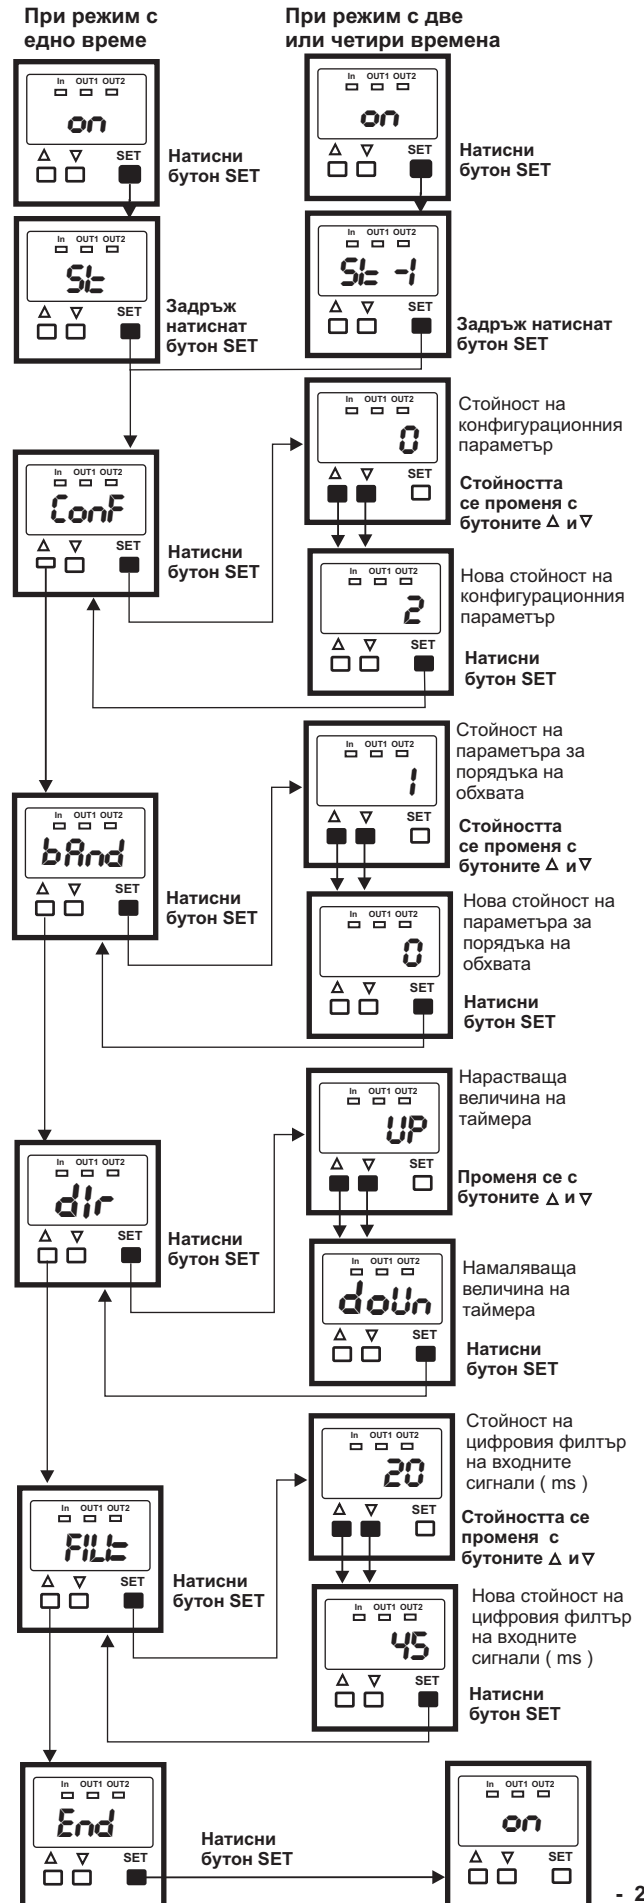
При режим с едно време

При режим с две или четири времена

In OUT1 OUT2
on
$\Delta$ $\nabla$ SET
Натисни бутон SET

In OUT1 OUT2
on
$\Delta$ $\nabla$ SET
Натисни бутон SET

In OUT1 OUT2
St
$\Delta$ $\nabla$ SET
Задръж натиснат бутон SET

In OUT1 OUT2
St -1
$\Delta$ $\nabla$ SET
Задръж натиснат бутон SET

In OUT1 OUT2
0
$\Delta$ $\nabla$ SET
Стойност на конфигурационния параметър
Стойността се променя с бутоните $\Delta$ и $\nabla$

In OUT1 OUT2
ConF
$\Delta$ $\nabla$ SET
Натисни бутон SET

In OUT1 OUT2
2
$\Delta$ $\nabla$ SET
Нова стойност на конфигурационния параметър
Натисни бутон SET

In OUT1 OUT2
1
$\Delta$ $\nabla$ SET
Стойност на параметъра за порядъка на обхвата
Стойността се променя с бутоните $\Delta$ и $\nabla$

In OUT1 OUT2
bAnd
$\Delta$ $\nabla$ SET
Натисни бутон SET

In OUT1 OUT2
0
$\Delta$ $\nabla$ SET
Нова стойност на параметъра за порядъка на обхвата
Натисни бутон SET

In OUT1 OUT2
UP
$\Delta$ $\nabla$ SET
Нарастваща величина на таймера
Променя се с бутоните $\Delta$ и $\nabla$

In OUT1 OUT2
dir
$\Delta$ $\nabla$ SET
Натисни бутон SET

In OUT1 OUT2
doUn
$\Delta$ $\nabla$ SET
Намаляваща величина на таймера
Натисни бутон SET

In OUT1 OUT2
20
$\Delta$ $\nabla$ SET
Стойност на цифровия филтър на входните сигнали ( ms )
Стойността се променя с бутоните $\Delta$ и $\nabla$

In OUT1 OUT2
FILt
$\Delta$ $\nabla$ SET
Натисни бутон SET

In OUT1 OUT2
45
$\Delta$ $\nabla$ SET
Нова стойност на цифровия филтър на входните сигнали ( ms )
Натисни бутон SET

In OUT1 OUT2
End
$\Delta$ $\nabla$ SET
Натисни бутон SET

In OUT1 OUT2
on
$\Delta$ $\nabla$ SET

- 2